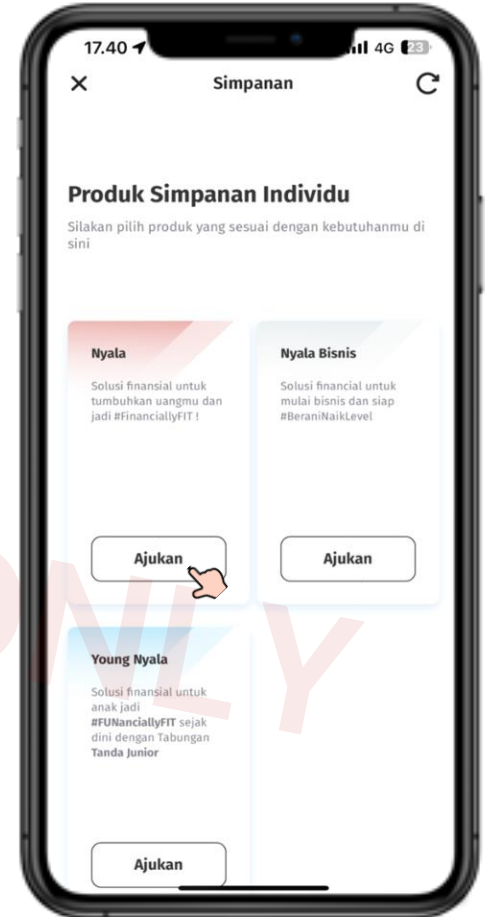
17.40 4G 23

Simpanan

Produk Simpanan Individu

Silakan pilih produk yang sesuai dengan kebutuhanmu di sini

Nyala

Solusi finansial untuk tumbuhkan uangmu dan jadi #FinanciallyFIT !

Ajukan

Nyala Bisnis

Solusi financial untuk mulai bisnis dan siap #BeraniNaikLevel

Ajukan

Young Nyala

Solusi finansial untuk anak jadi #FUNanciallyFIT sejak dini dengan Tabungan Tanda Junior

Ajukan

ONLY